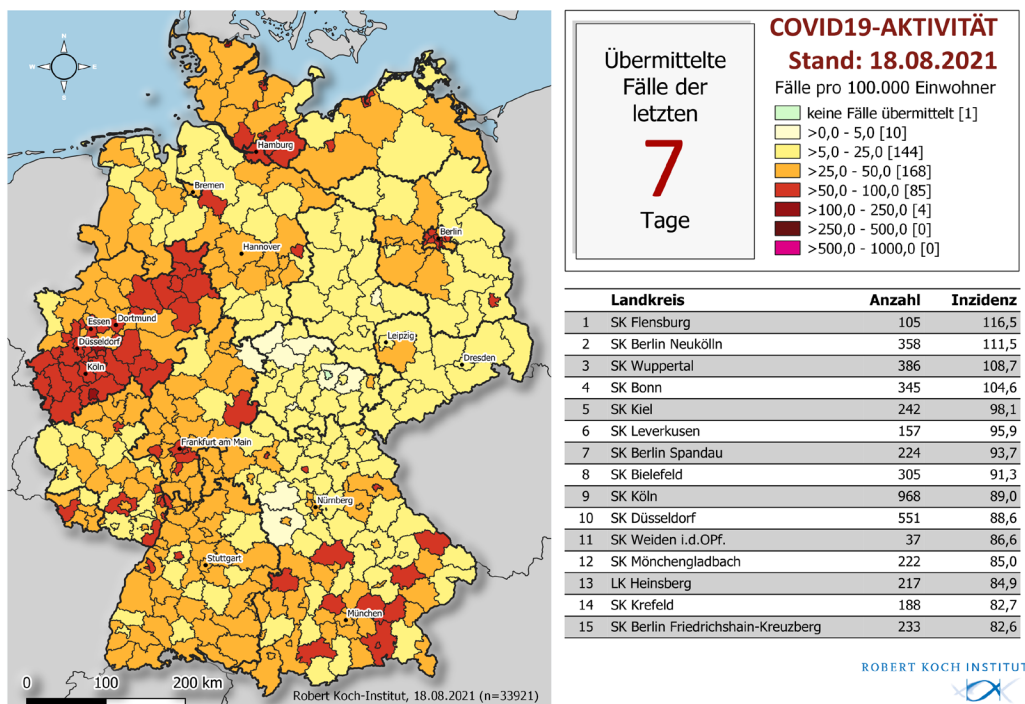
N
W O
S

Hamburg
Bremen
Hannover
Berlin
Essen
Dortmund
Düsseldorf
Köln
Leipzig
Dresden
Frankfurt am Main
Nürnberg
Stuttgart
München

0 100 200 km

Robert Koch-Institut, 18.08.2021 (n=33921)

Übermittelte Fälle der letzten
7
Tage

COVID19-AKTIVITÄT
Stand: 18.08.2021
Fälle pro 100.000 Einwohner

keine Fälle übermittelt [1]
>0,0 - 5,0 [10]
>5,0 - 25,0 [144]
>25,0 - 50,0 [168]
>50,0 - 100,0 [85]
>100,0 - 250,0 [4]
>250,0 - 500,0 [0]
>500,0 - 1000,0 [0]

| | Landkreis | Anzahl | Inzidenz |
|---|---|---|---|
| 1 | SK Flensburg | 105 | 116,5 |
| 2 | SK Berlin Neukölln | 358 | 111,5 |
| 3 | SK Wuppertal | 386 | 108,7 |
| 4 | SK Bonn | 345 | 104,6 |
| 5 | SK Kiel | 242 | 98,1 |
| 6 | SK Leverkusen | 157 | 95,9 |
| 7 | SK Berlin Spandau | 224 | 93,7 |
| 8 | SK Bielefeld | 305 | 91,3 |
| 9 | SK Köln | 968 | 89,0 |
| 10 | SK Düsseldorf | 551 | 88,6 |
| 11 | SK Weiden i.d.OPf. | 37 | 86,6 |
| 12 | SK Mönchengladbach | 222 | 85,0 |
| 13 | LK Heinsberg | 217 | 84,9 |
| 14 | SK Krefeld | 188 | 82,7 |
| 15 | SK Berlin Friedrichshain-Kreuzberg | 233 | 82,6 |

ROBERT KOCH INSTITUT